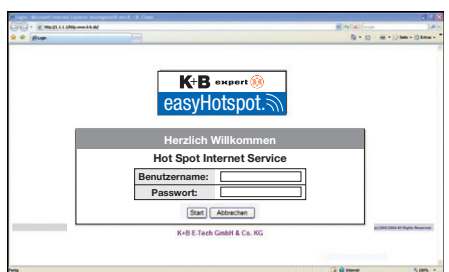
Login - Microsoft Internet Explorer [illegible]

Login

K+B expert

easyHotspot.

Herzlich Willkommen

Hot Spot Internet Service

Benutzername:

Passwort:

Start Abbrechen

K+B E.Tech GmbH & Co. KG

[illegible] All Rights Reserved.

Internet

100%